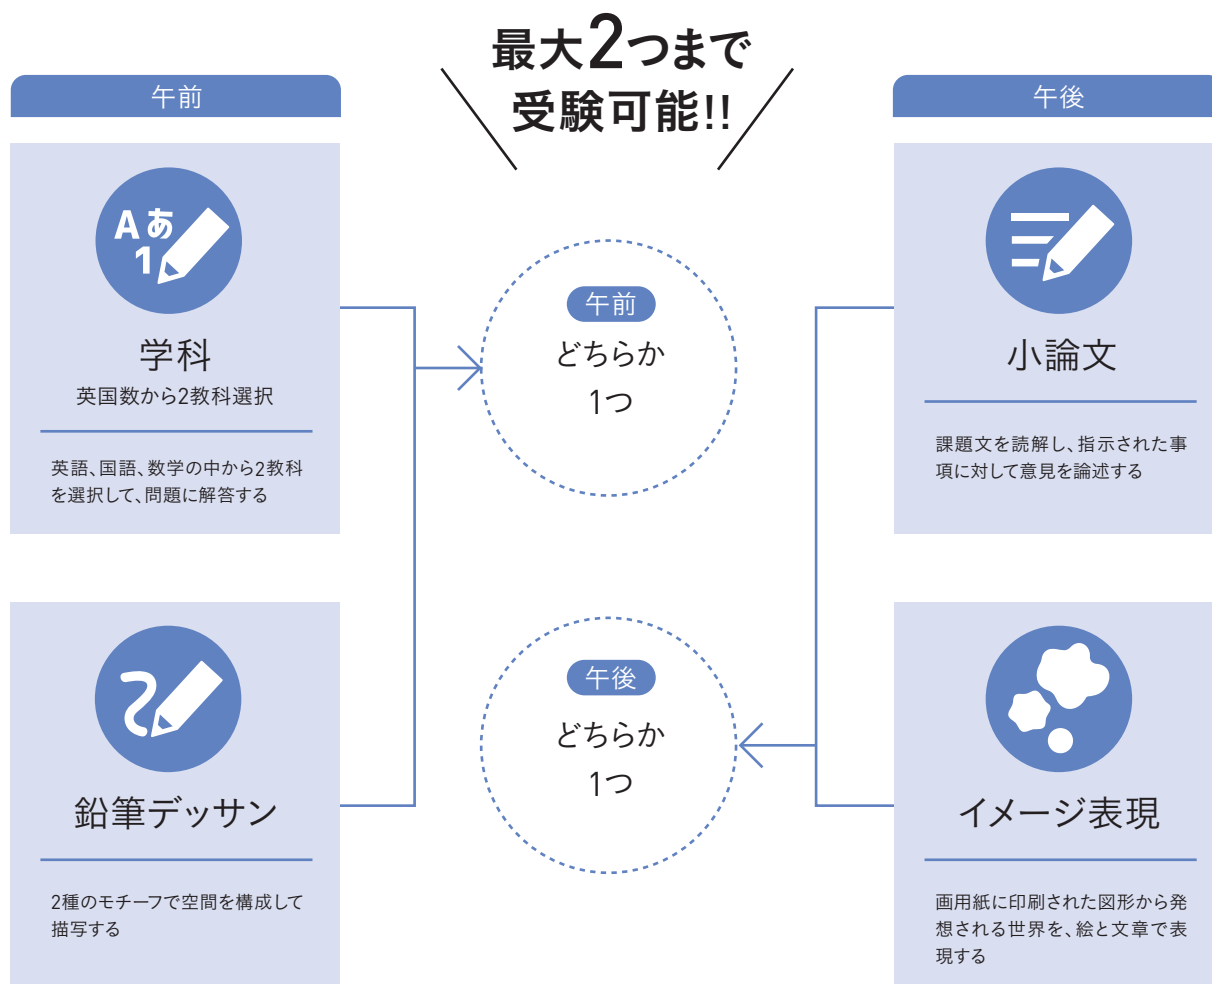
最大2つまで
受験可能!!

午前

Aあ
1

学科
英国数から2教科選択

英語、国語、数学の中から2教科を選択して、問題に解答する

鉛筆デッサン

2種のモチーフで空間を構成して描写する

午前
どちらか
1つ

午後
どちらか
1つ

午後

小論文

課題文を読解し、指示された事項に対して意見を論述する

イメージ表現

画用紙に印刷された図形から発想される世界を、絵と文章で表現する